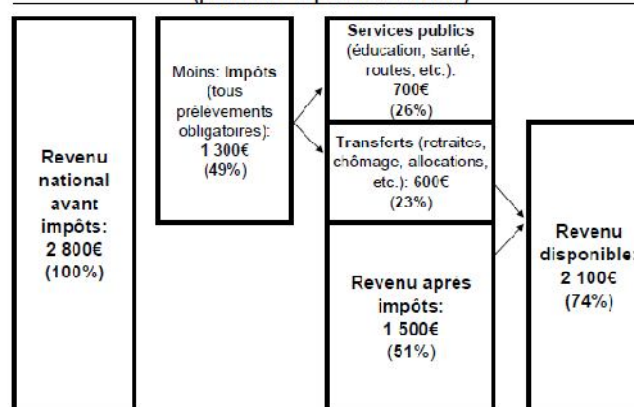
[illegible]

Revenu national avant impôts: 2 800€ (100%)

Moins: Impôts (tous prélèvements obligatoires): 1 300€ (49%)

Services publics (éducation, santé, routes, etc.). 700€ (26%)

Transferts (retraites, chômage, allocations, etc.): 600€ (23%)

Revenu après impôts: 1 500€ (51%)

Revenu disponible: 2 100€ (74%)